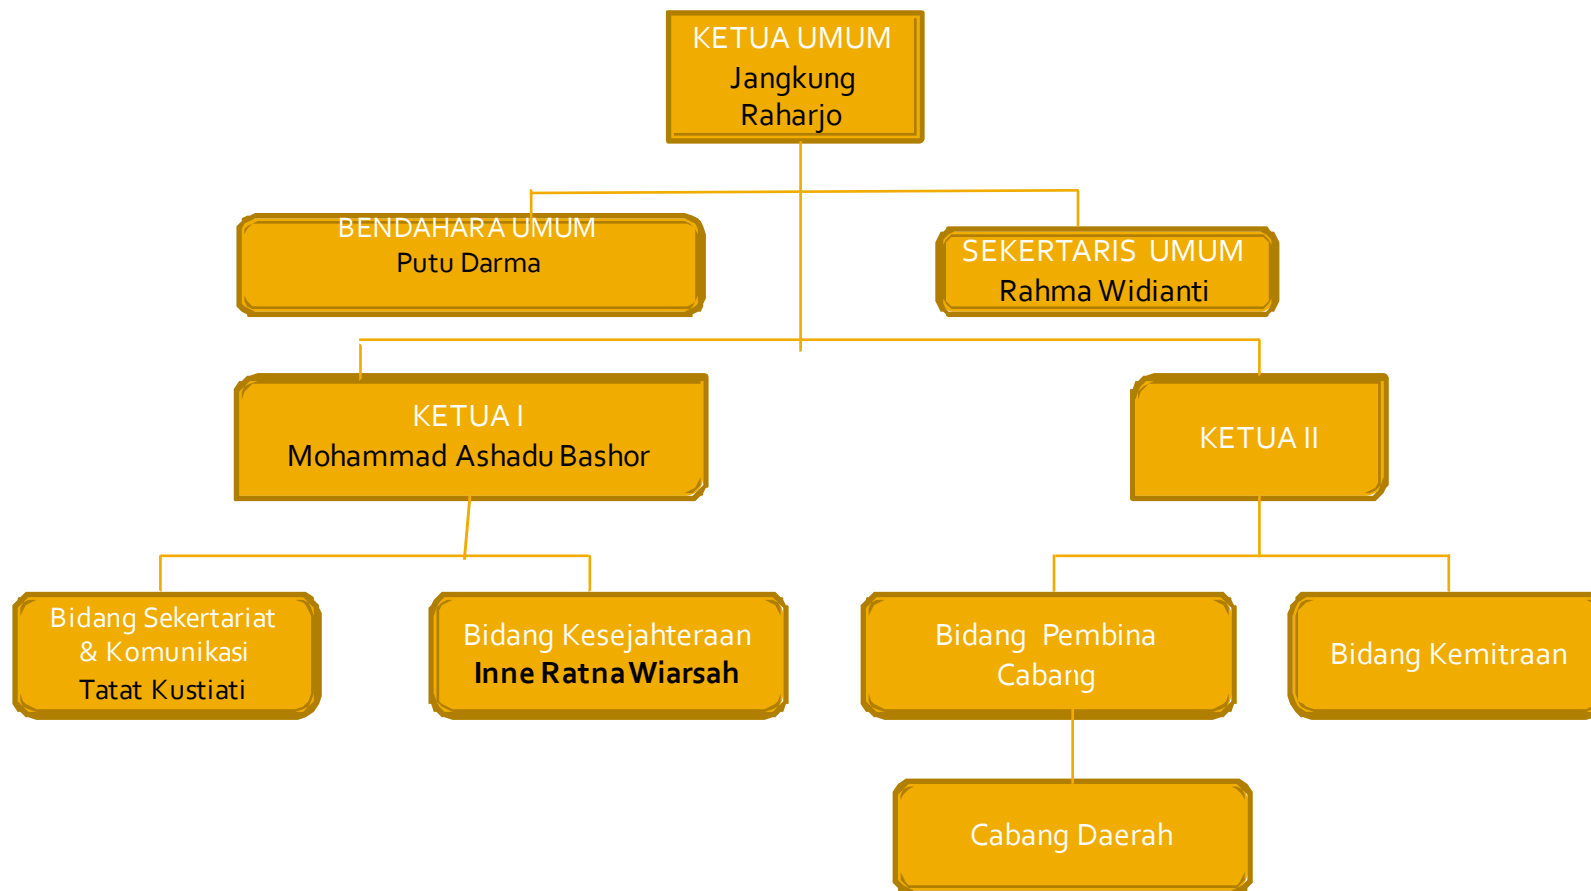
KETUA UMUM
Jangkung Raharjo

BENDAHARA UMUM
Putu Darma

SEKERTARIS UMUM
Rahma Widianti

KETUA I
Mohammad Ashadu Bashor

KETUA II

Bidang Sekertariat & Komunikasi
Tatat Kustiati

Bidang Kesejahteraan
**Inne Ratna Wiarsah**

Bidang Pembina Cabang

Bidang Kemitraan

Cabang Daerah